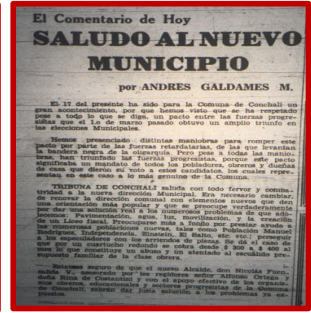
El Comentario de Hoy

SALUDO AL NUEVO MUNICIPIO

por ANDRES GALDAMES M.

El 17 del presente ha sido para la Comuna de Conchalí un gran acontecimiento, por que hemos visto que se ha respetado pese a todo lo que se diga, un pacto entre las fuerzas progresistas que el 1.o de marzo pasado obtuvo un amplio triunfo en las elecciones Municipales.

Hemos presenciado distintas maniobras para romper este pacto por parte de las fuerzas retardatarias, de las que levantan la bandera negra de la oligarquía. Pero pese a todas las maniobras, han triunfado las fuerzas progresistas, porque este pacto significaba un mandato de todos los pobladores, obreros y dueñas de casa que dieron su voto a estos candidatos, los cuales representan, a su vez, todo lo que hay de más genuino de la Comuna.

TRIBUNA DE CONCHALI saluda con todo fervor y combatividad a la nueva dirección Municipal. Era necesario y justo de renovar la dirección comunal con elementos nuevos que den una orientación más popular y que se preocupe verdaderamente de dar una solución real a los numerosos problemas de que adolecemos: Pavimentación, agua, luz, movilización, y la creación de un Liceo Fiscal. Preocuparse más a fondo por prestar ayuda a los numerosas poblaciones nuevas, tales como Población Manuel Rodríguez, Independencia, Sinaloa, El Salto, Lo Aránguiz, etc., y los especuladores con los arriendos de piezas, ya que se cobra por los cuartuchos reducido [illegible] desde $ 300 a $ 400 al supuesto familiar de la clase obrera.

Estamos seguro de que el nuevo Alcalde, don Nicolás Fuenzalida, la elección por los regidores don Alfonso Ortega, don Arturo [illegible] y don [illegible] y el apoyo efectivo de las organizaciones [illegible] y del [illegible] problemas ya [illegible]